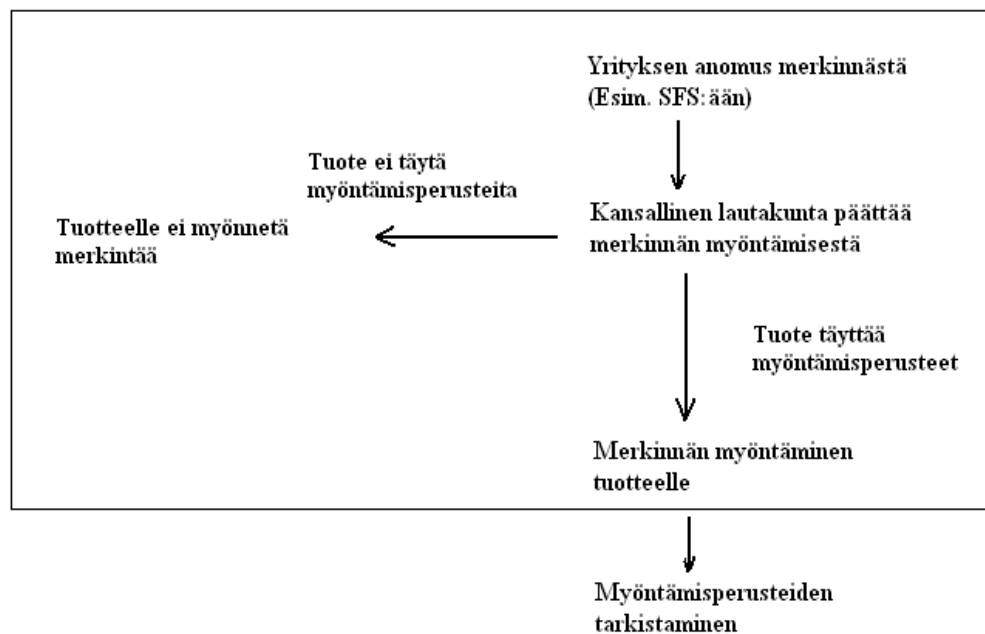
Yrityksen anomus merkinnästä (Esim. SFS:ään)

Tuote ei täytä myöntämisperusteita

Tuotteelle ei myönnetä merkintää

Kansallinen lautakunta päättää merkinnän myöntämisestä

Tuote täyttää myöntämisperusteet

Merkinnän myöntäminen tuotteelle

Myöntämisperusteiden tarkistaminen